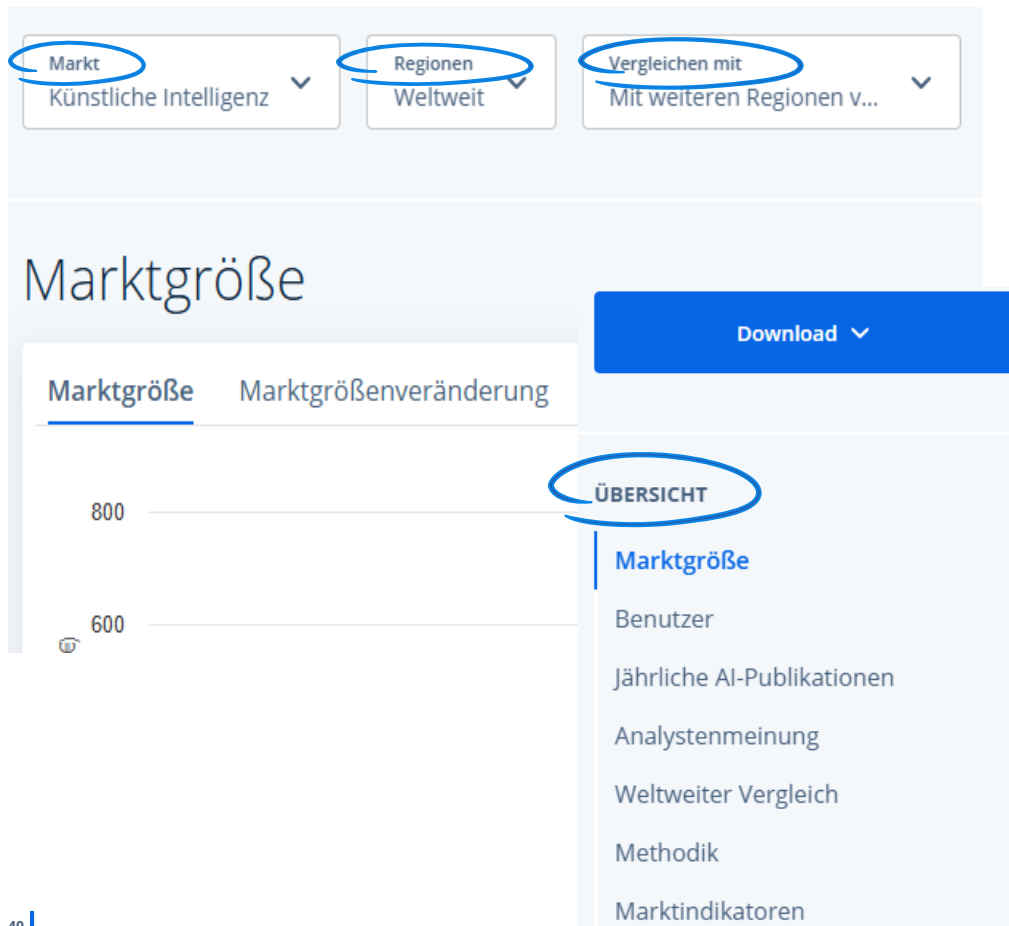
Markt
Künstliche Intelligenz

Regionen
Weltweit

Vergleichen mit
Mit weiteren Regionen v...

Marktgröße

Marktgröße
Marktgrößenveränderung

800
600

Download

ÜBERSICHT
Marktgröße
Benutzer
Jährliche AI-Publikationen
Analystenmeinung
Weltweiter Vergleich
Methodik
Marktindikatoren